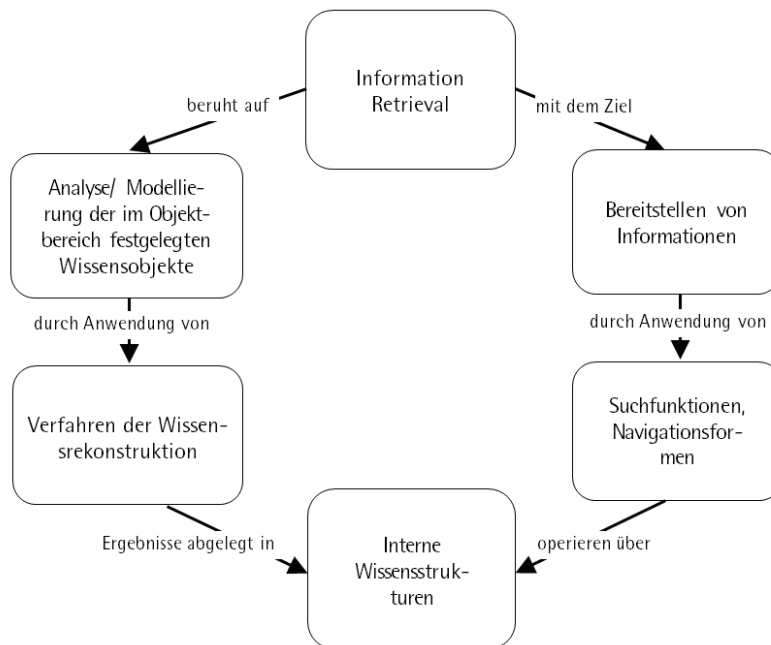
Information Retrieval

beruht auf

mit dem Ziel

Analyse/ Modellierung der im Objektbereich festgelegten Wissensobjekte

Bereitstellen von Informationen

durch Anwendung von

durch Anwendung von

Verfahren der Wissensrekonstruktion

Suchfunktionen, Navigationsformen

Ergebnisse abgelegt in

operieren über

Interne Wissensstrukturen